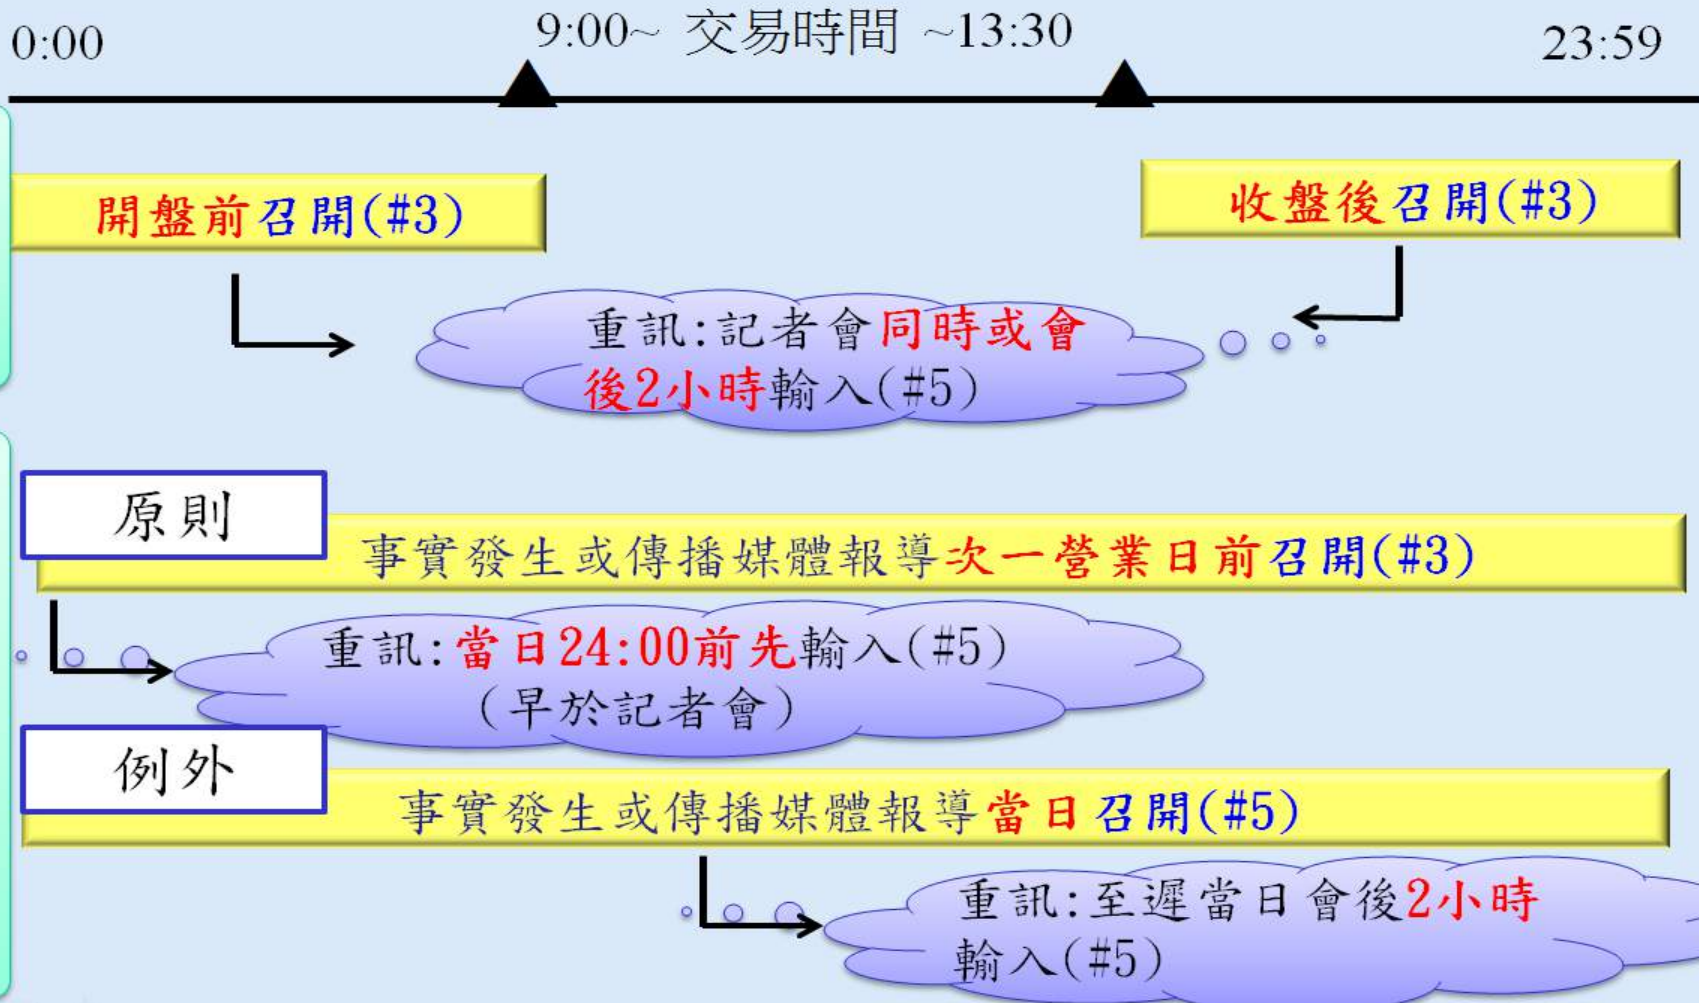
0:00

9:00~ 交易時間 ~13:30

23:59

開盤前召開(#3)

收盤後召開(#3)

重訊:記者會同時或會後2小時輸入(#5)

原則

事實發生或傳播媒體報導次一營業日前召開(#3)

重訊:當日24:00前先輸入(#5)(早於記者會)

例外

事實發生或傳播媒體報導當日召開(#5)

重訊:至遲當日會後2小時輸入(#5)